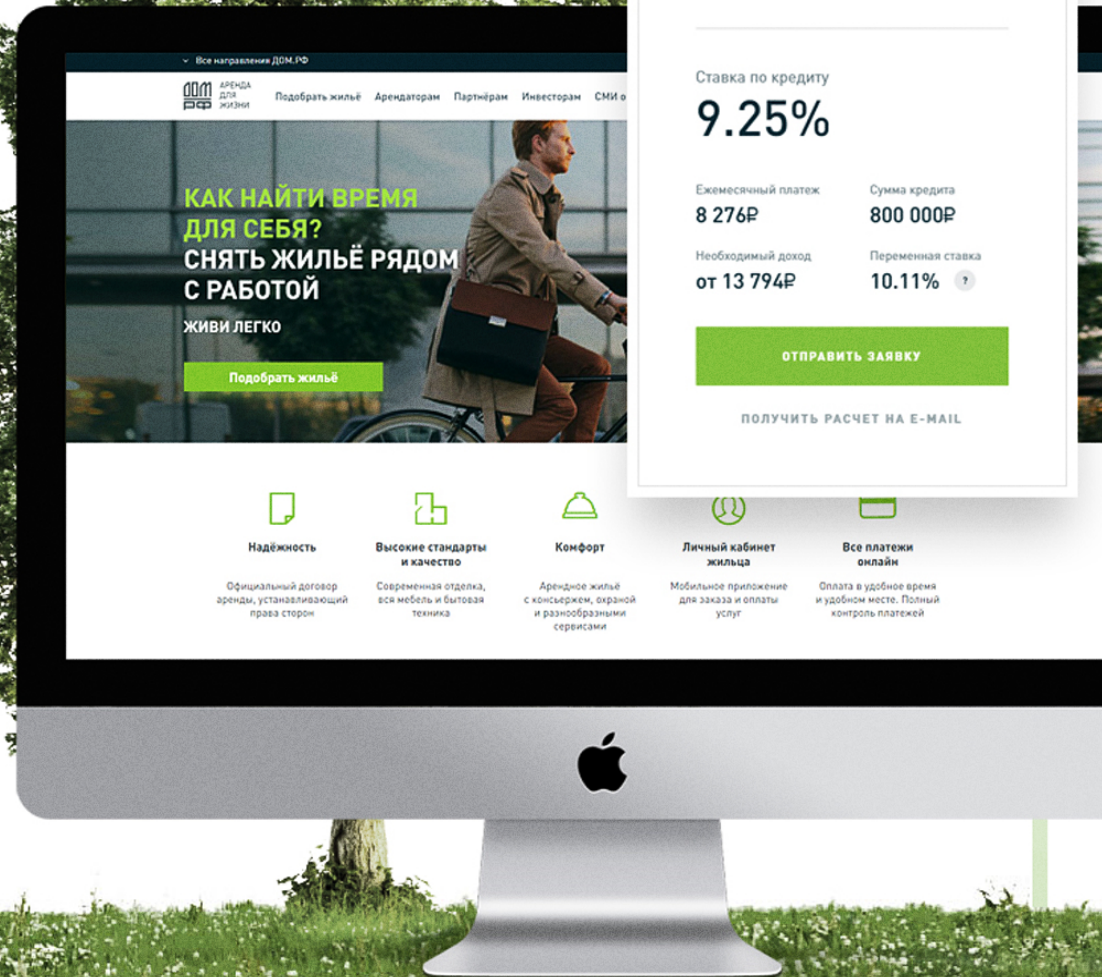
Все направления ДОМ.РФ

ДОМ РФ АРЕНДА ДЛЯ ЖИЗНИ

Подобрать жильё Арендаторам Партнёрам Инвесторам СМИ о

КАК НАЙТИ ВРЕМЯ ДЛЯ СЕБЯ?
СНЯТЬ ЖИЛЬЁ РЯДОМ С РАБОТОЙ

ЖИВИ ЛЕГКО

Подобрать жильё

Ставка по кредиту
9.25%

Ежемесячный платеж
8 276₽

Сумма кредита
800 000₽

Необходимый доход
от 13 794₽

Переменная ставка
10.11% ?

ОТПРАВИТЬ ЗАЯВКУ

ПОЛУЧИТЬ РАСЧЕТ НА E-MAIL

Надёжность
Официальный договор аренды, устанавливающий права сторон

Высокие стандарты и качество
Современная отделка, вся мебель и бытовая техника

Комфорт
Арендное жильё с консьержем, охраной и разнообразными сервисами

Личный кабинет жильца
Мобильное приложение для заказа и оплаты услуг

Все платежи онлайн
Оплата в удобное время и удобном месте. Полный контроль платежей